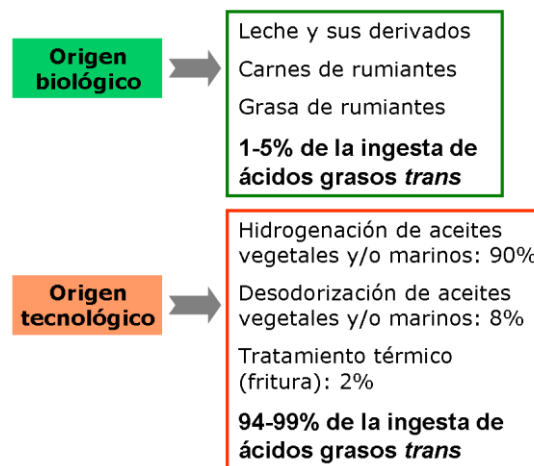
Origen biológico

Leche y sus derivados

Carnes de rumiantes

Grasa de rumiantes

1-5% de la ingesta de ácidos grasos *trans*

Origen tecnológico

Hidrogenación de aceites vegetales y/o marinos: 90%

Desodorización de aceites vegetales y/o marinos: 8%

Tratamiento térmico (fritura): 2%

94-99% de la ingesta de ácidos grasos *trans*